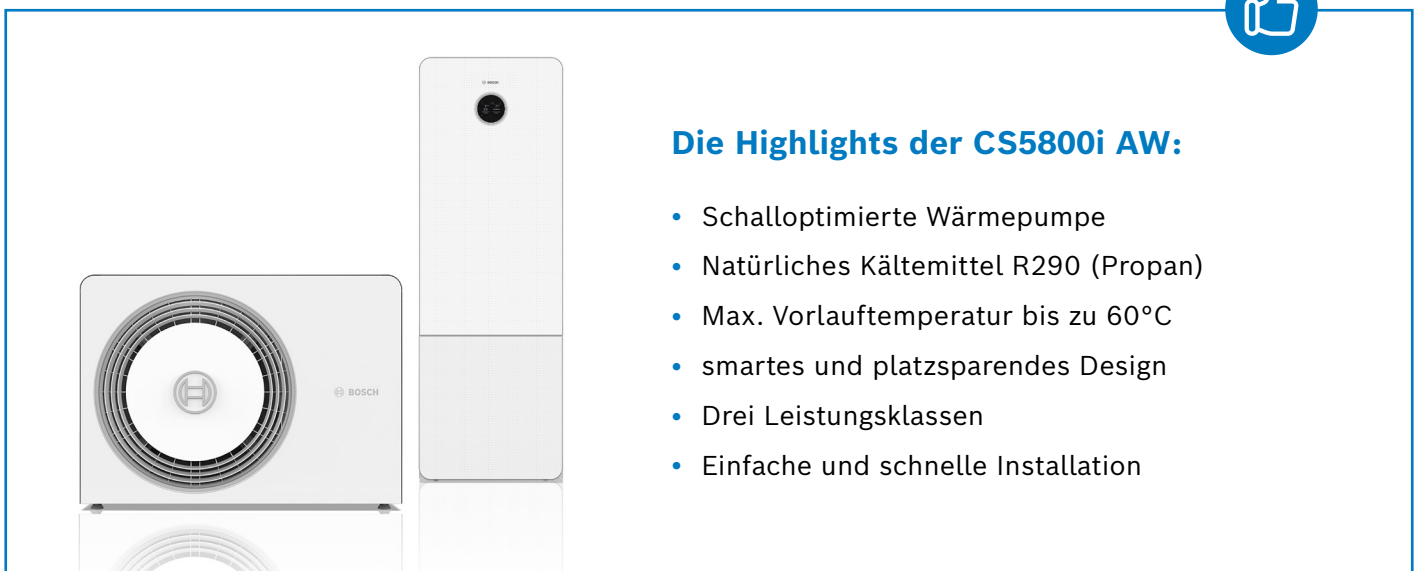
BOSCH

BOSCH

Die Highlights der CS5800i AW:

- Schalloptimierte Wärmepumpe
- Natürliches Kältemittel R290 (Propan)
- Max. Vorlauftemperatur bis zu 60°C
- smartes und platzsparendes Design
- Drei Leistungsklassen
- Einfache und schnelle Installation